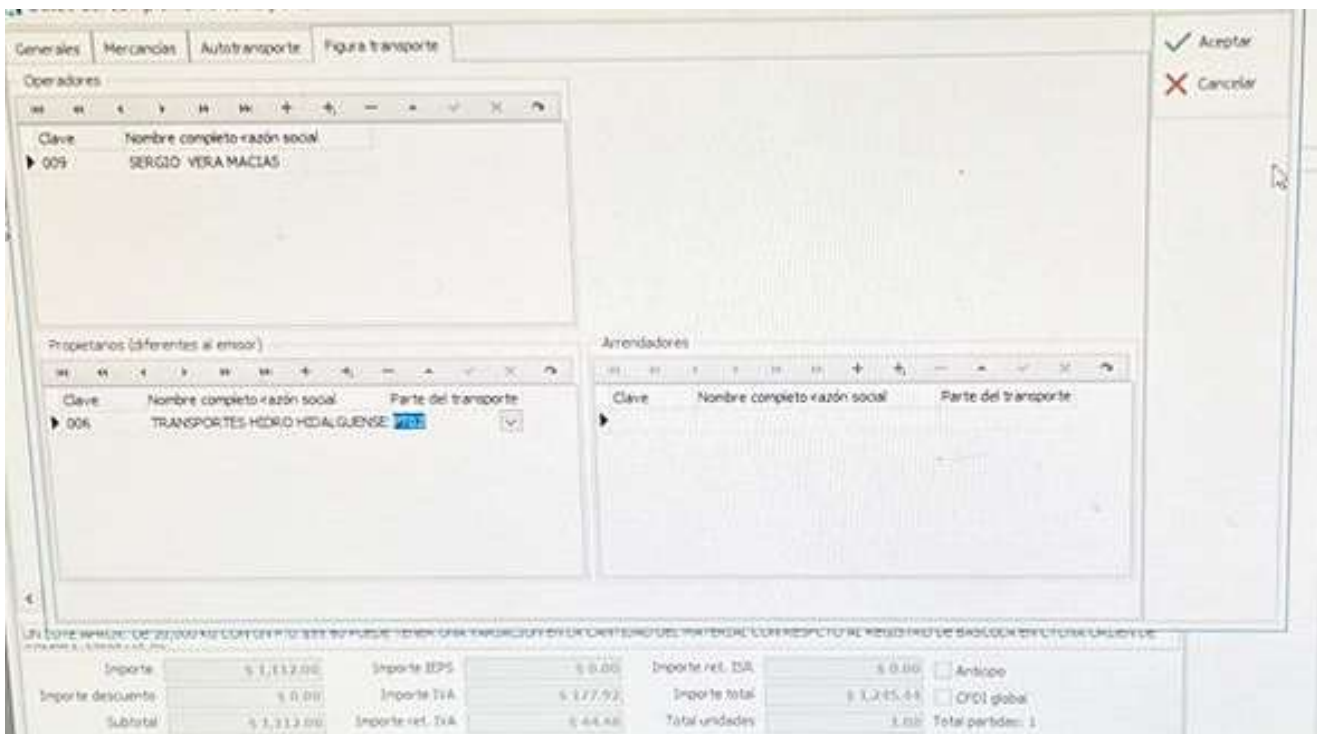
Generales | Mercancías | Autotransporte | Figura transporte

Aceptar
Cancelar

Operadores

| Clave | Nombre completo-razón social |
|---|---|
| 009 | SERGIO VERA MACIAS |

Propietarios (diferentes al emisor)

| Clave | Nombre completo-razón social | Parte del transporte |
|---|---|---|
| 006 | TRANSPORTES HIDRO HIDALGUENSE | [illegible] |

Arrendadores

| Clave | Nombre completo-razón social | Parte del transporte |
|---|---|---|

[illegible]

Importe $ 1,112.00
Importe descuento $ 0.00
Subtotal $ 1,112.00
Importe IEPS $ 0.00
Importe IVA $ 177.92
Importe ret. IVA $ 44.48
Importe ret. ISR $ 0.00
Importe total $ 1,245.44
Total unidades 1.00
Anticipo
CFDI global
Total partidas: 1